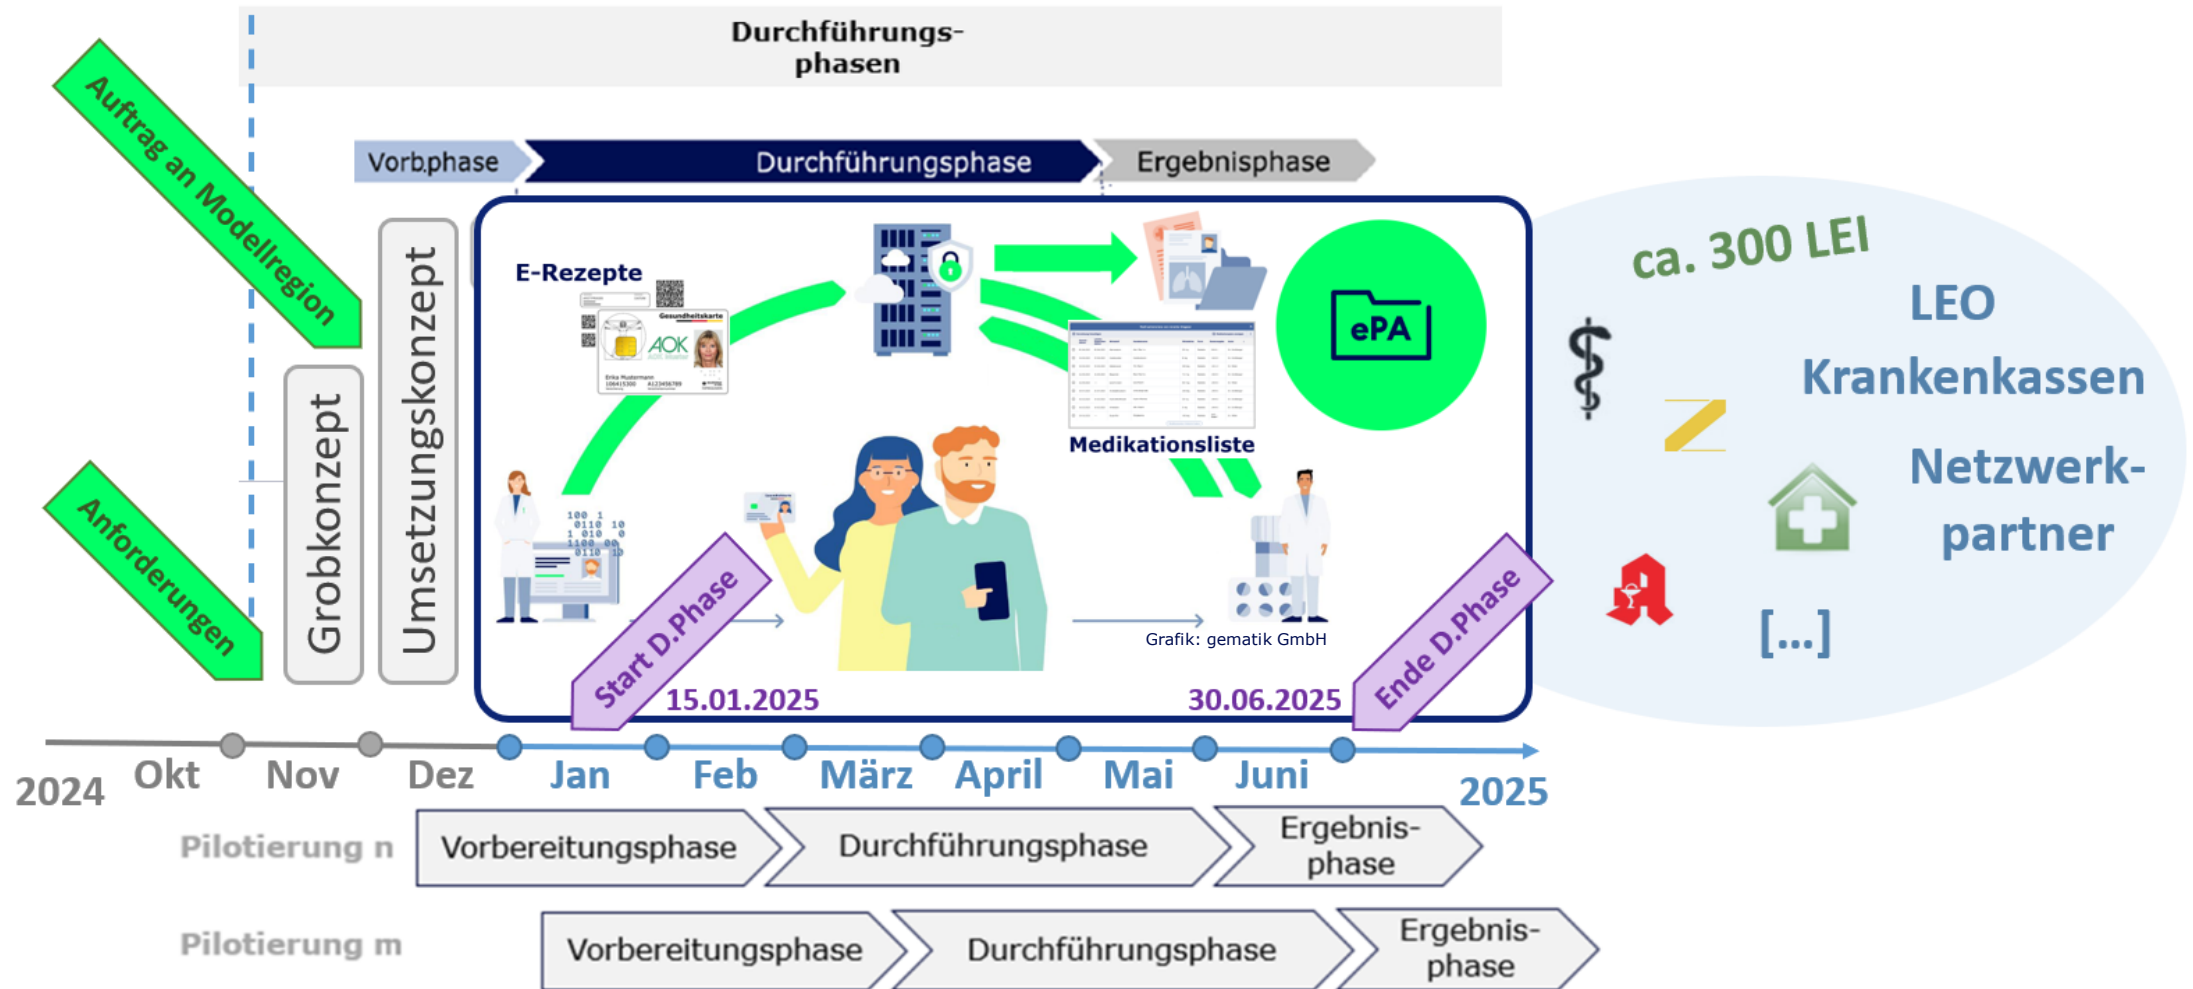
Durchführungsphasen

Auftrag an Modellregion

Anforderungen

Grobkonzept

Umsetzungskonzept

Vorb.phase

Durchführungsphase

Ergebnisphase

E-Rezepte

Gesundheitskarte

AOK

Erika Mustermann

Medikationsliste

ePA

Grafik: gematik GmbH

Start D.Phase

15.01.2025

30.06.2025

Ende D.Phase

ca. 300 LEI

LEO

Krankenkassen

Netzwerkpartner

[...]

2024 Okt Nov Dez Jan Feb März April Mai Juni 2025

Pilotierung n

Vorbereitungsphase

Durchführungsphase

Ergebnisphase

Pilotierung m

Vorbereitungsphase

Durchführungsphase

Ergebnisphase